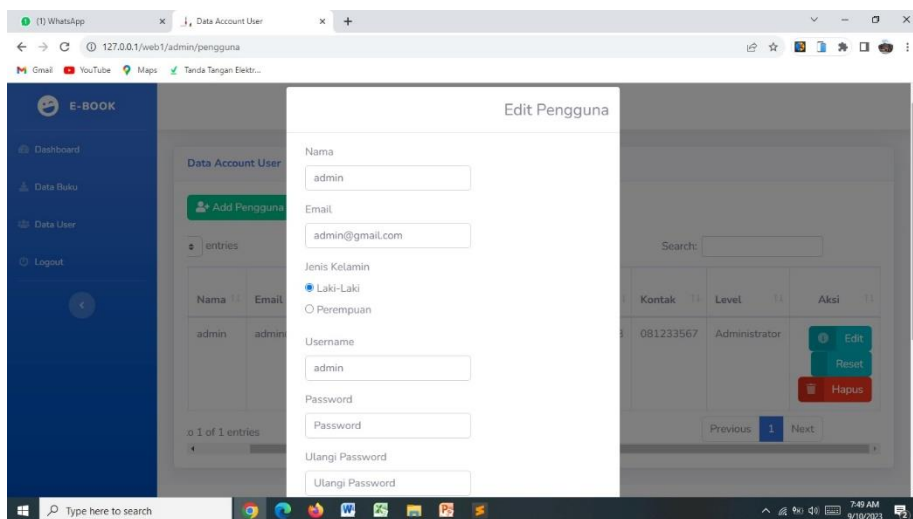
(1) WhatsApp
Data Account User
127.0.0.1/web1/admin/pengguna
Gmail YouTube Maps Tanda Tangan Elektr...

E-BOOK
Dashboard
Data Buku
Data User
Logout

Data Account User
Add Pengguna
entries
Search:

| Nama | Email | Kontak | Level | Aksi |
|---|---|---|---|---|
| admin | admin | 081233567 | Administrator | Edit Reset Hapus |

o 1 of 1 entries
Previous 1 Next

Edit Pengguna
Nama
admin
Email
admin@gmail.com
Jenis Kelamin
Laki-Laki
Perempuan
Username
admin
Password
Password
Ulangi Password
Ulangi Password

Type here to search
7:49 AM
9/10/2023